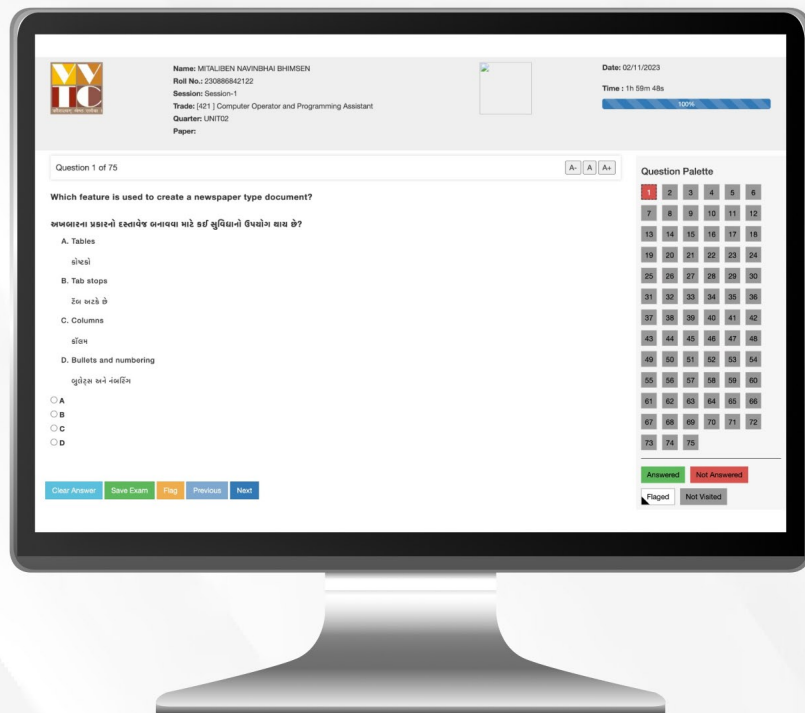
VTC

Name: MITALIBEN NAVINBHAI BHIMSEN
Roll No.: 230886842122
Session: Session-1
Trade: [421 ] Computer Operator and Programming Assistant
Quarter: UNIT02
Paper:

Date: 02/11/2023
Time : 1h 59m 48s
100%

Question 1 of 75

A- A A+

Which feature is used to create a newspaper type document?

અખબારના પ્રકારનો દસ્તાવેજ બનાવવા માટે કઈ સુવિધાનો ઉપયોગ થાય છે?

A. Tables

કોષ્ટકો

B. Tab stops

ટૅબ અટકે છે

C. Columns

કૉલમ

D. Bullets and numbering

બુલેટ્સ અને નંબરિંગ

A
B
C
D

Clear Answer Save Exam Flag Previous Next

Question Palette

| 1 | 2 | 3 | 4 | 5 | 6 |
|---|---|---|---|---|---|
| 7 | 8 | 9 | 10 | 11 | 12 |
| 13 | 14 | 15 | 16 | 17 | 18 |
| 19 | 20 | 21 | 22 | 23 | 24 |
| 25 | 26 | 27 | 28 | 29 | 30 |
| 31 | 32 | 33 | 34 | 35 | 36 |
| 37 | 38 | 39 | 40 | 41 | 42 |
| 43 | 44 | 45 | 46 | 47 | 48 |
| 49 | 50 | 51 | 52 | 53 | 54 |
| 55 | 56 | 57 | 58 | 59 | 60 |
| 61 | 62 | 63 | 64 | 65 | 66 |
| 67 | 68 | 69 | 70 | 71 | 72 |
| 73 | 74 | 75 | | | |

Answered Not Answered
Flaged Not Visited